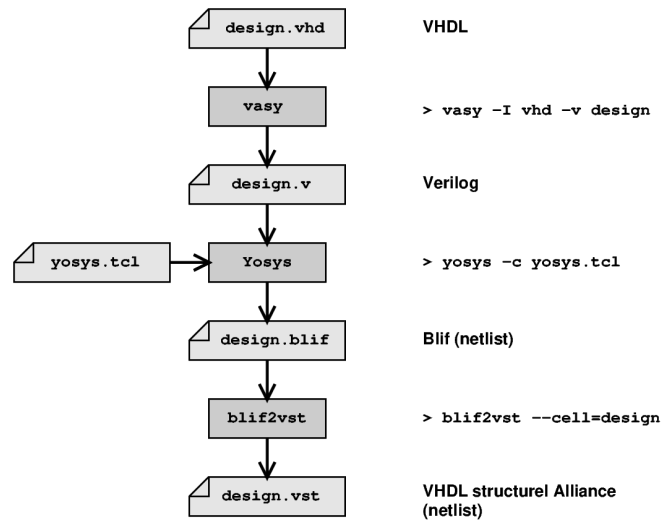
design.vhd

VHDL

vasy

> vasy -I vhd -v design

design.v

Verilog

yosys.tcl

Yosys

> yosys -c yosys.tcl

design.blif

Blif (netlist)

blif2vst

> blif2vst --cell=design

design.vst

VHDL structurel Alliance (netlist)